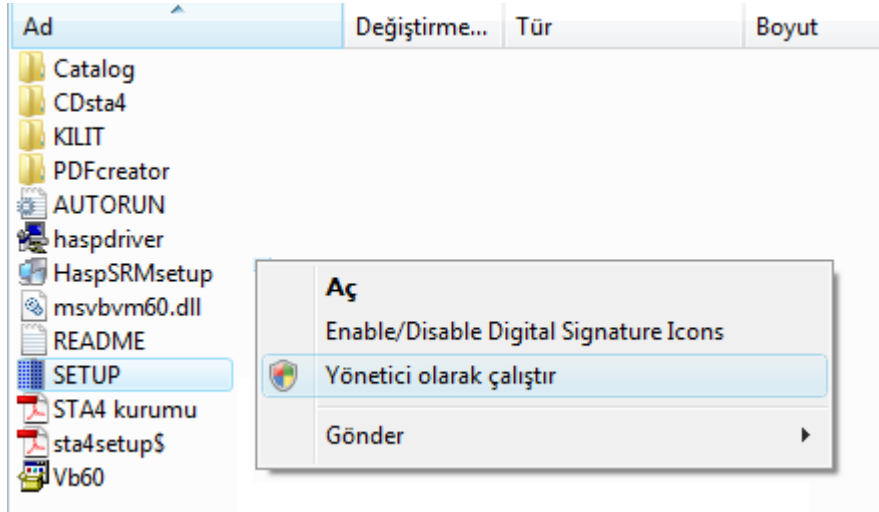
| Ad | Değiştirme... | Tür | Boyut |
|---|---|---|---|

Catalog
CDsta4
KILIT
PDFcreator
AUTORUN
haspdriver
HaspSRMsetup
msvbvm60.dll
README
SETUP
STA4 kurumu
sta4setup$
Vb60

Aç
Enable/Disable Digital Signature Icons
Yönetici olarak çalıştır
Gönder